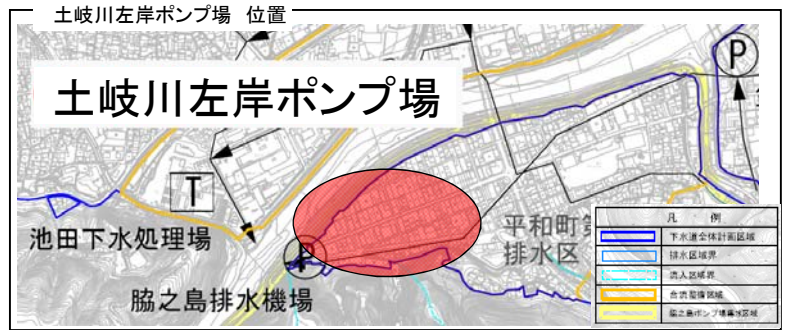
土岐川左岸ポンプ場 位置

土岐川左岸ポンプ場

P

T

池田下水処理場

P

脇之島排水機場

平和町第
排水区

| 凡 例 |
|---|
| 下水道全体計画区域 |
| 排水区域界 |
| 流入区域界 |
| 合流整備区域 |
| 脇之島ポンプ場集水区域 |